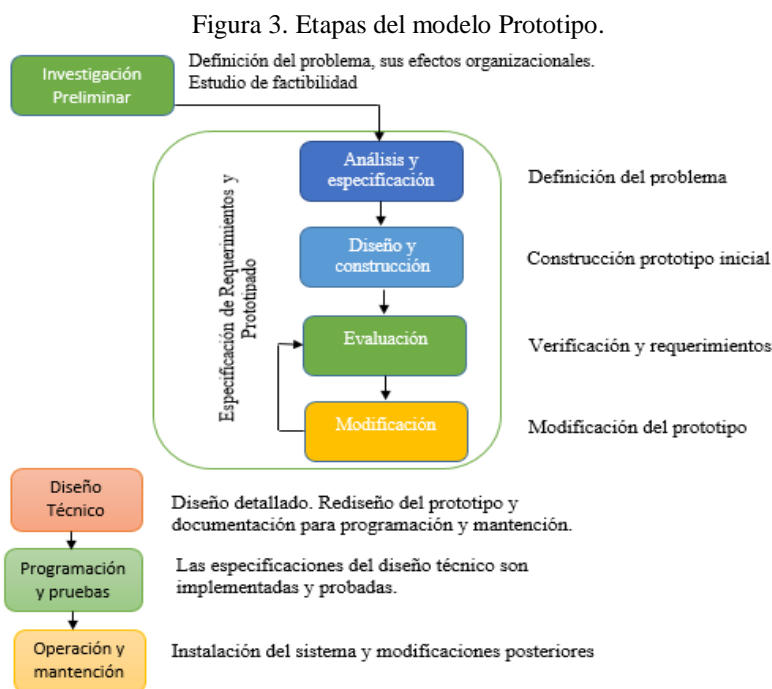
Figura 3. Etapas del modelo Prototipo.

Investigación Preliminar

Definición del problema, sus efectos organizacionales. Estudio de factibilidad

Especificación de Requerimientos y Prototipado

Análisis y especificación

Definición del problema

Diseño y construcción

Construcción prototipo inicial

Evaluación

Verificación y requerimientos

Modificación

Modificación del prototipo

Diseño Técnico

Diseño detallado. Rediseño del prototipo y documentación para programación y mantención.

Programación y pruebas

Las especificaciones del diseño técnico son implementadas y probadas.

Operación y mantención

Instalación del sistema y modificaciones posteriores